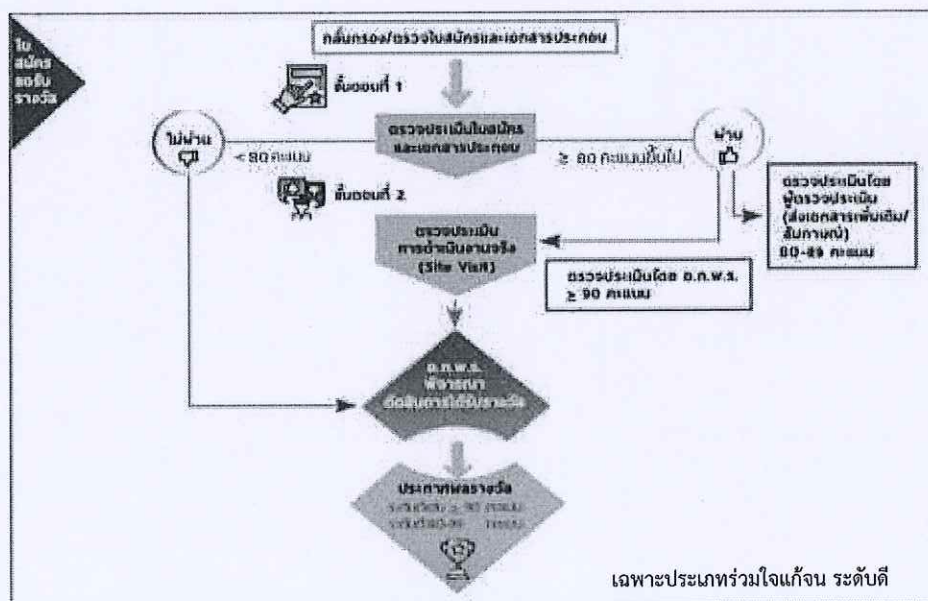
ใบสมัครขอรับรางวัล

กลั่นกรอง/ตรวจใบสมัครและเอกสารประกอบ

ขั้นตอนที่ 1

ตรวจประเมินใบสมัครและเอกสารประกอบ

ไม่ผ่าน

< 80 คะแนน

ผ่าน

≥ 80 คะแนนขึ้นไป

ขั้นตอนที่ 2

ตรวจประเมินโดยผู้ตรวจประเมิน (ส่งเอกสารเพิ่มเติม/สัมภาษณ์) 80-89 คะแนน

ตรวจประเมินการดำเนินงานจริง (Site Visit)

ตรวจประเมินโดย อ.ก.พ.ร. ≥ 90 คะแนน

อ.ก.พ.ร. พิจารณาตัดสินการได้รับรางวัล

ประกาศผลรางวัล
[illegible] ≥ 90 คะแนน
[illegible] คะแนน

เฉพาะประเภทร่วมใจแก้จน ระดับดี